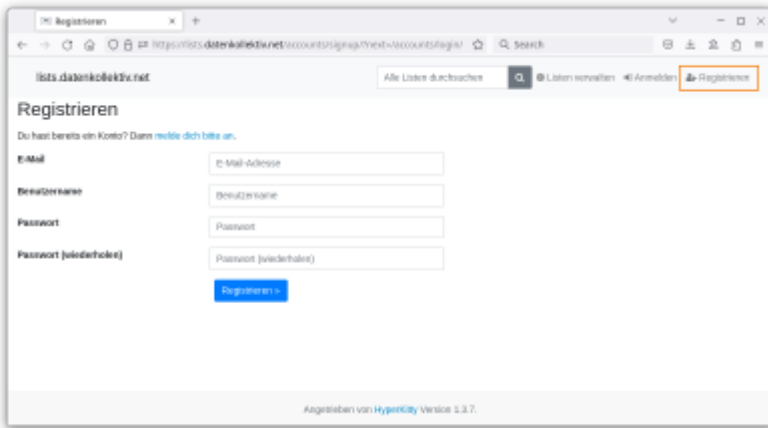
Registrieren

https://lists.datenkollektiv.net/accounts/signup/?next=/accounts/login/

Search

lists.datenkollektiv.net

Alle Listen durchsuchen

Listen verwalten

Anmelden

Registrieren

Registrieren

Du hast bereits ein Konto? Dann melde dich bitte an.

E-Mail

E-Mail-Adresse

Benutzername

Benutzername

Passwort

Passwort

Passwort (wiederholen)

Passwort (wiederholen)

Registrieren »

Angetrieben von HyperKitty Version 1.3.7.